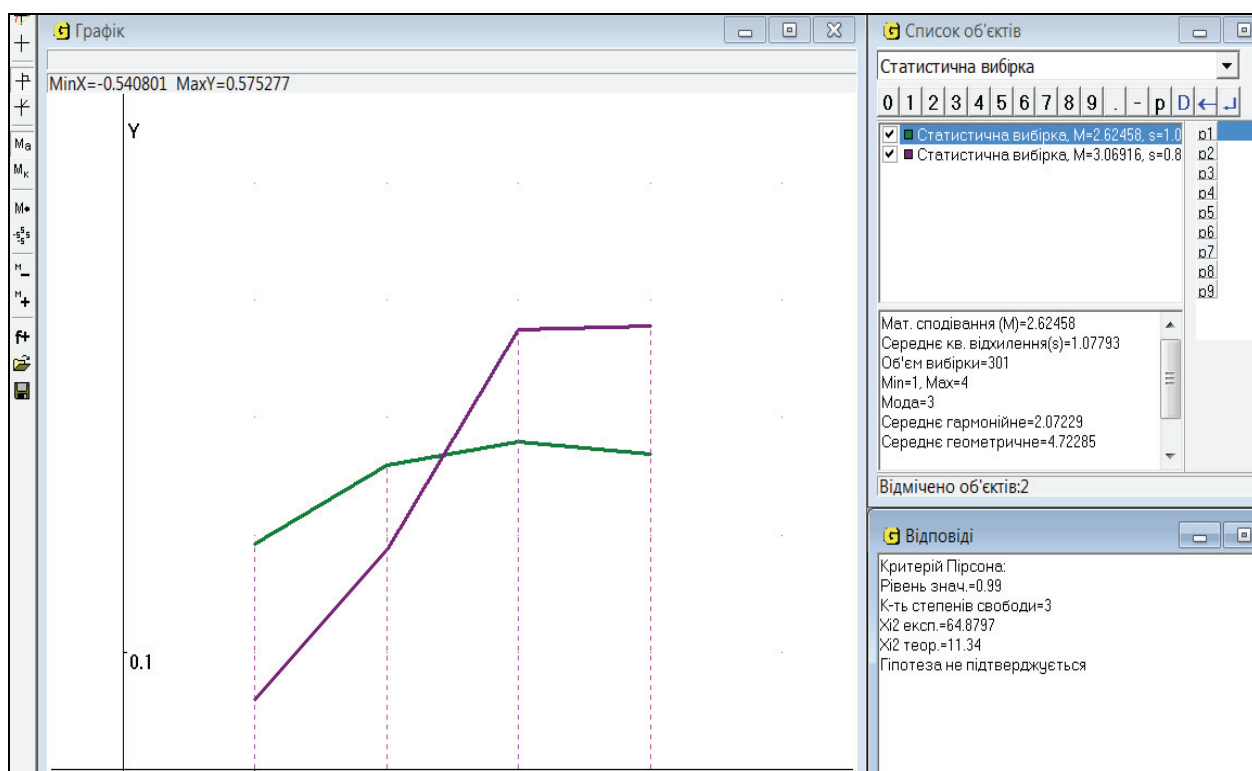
Графік

MinX=-0.540801 MaxY=0.575277

Y

0.1

Ma
Mк
M•
M−
M+
f+

Список об'єктів

Статистична вибірка

0 1 2 3 4 5 6 7 8 9 . - p D

Статистична вибірка, M=2.62458, s=1.0
Статистична вибірка, M=3.06916, s=0.8

p1
p2
p3
p4
p5
p6
p7
p8
p9

Мат. сподівання (M)=2.62458
Середнє кв. відхилення(s)=1.07793
Об'єм вибірки=301
Min=1, Max=4
Мода=3
Середнє гармонійне=2.07229
Середнє геометричне=4.72285

Відмічено об'єктів:2

Відповіді

Критерій Пірсона:
Рівень знач.=0.99
К-ть степенів свободи=3
Xi2 експ.=64.8797
Xi2 теор.=11.34
Гіпотеза не підтверджується